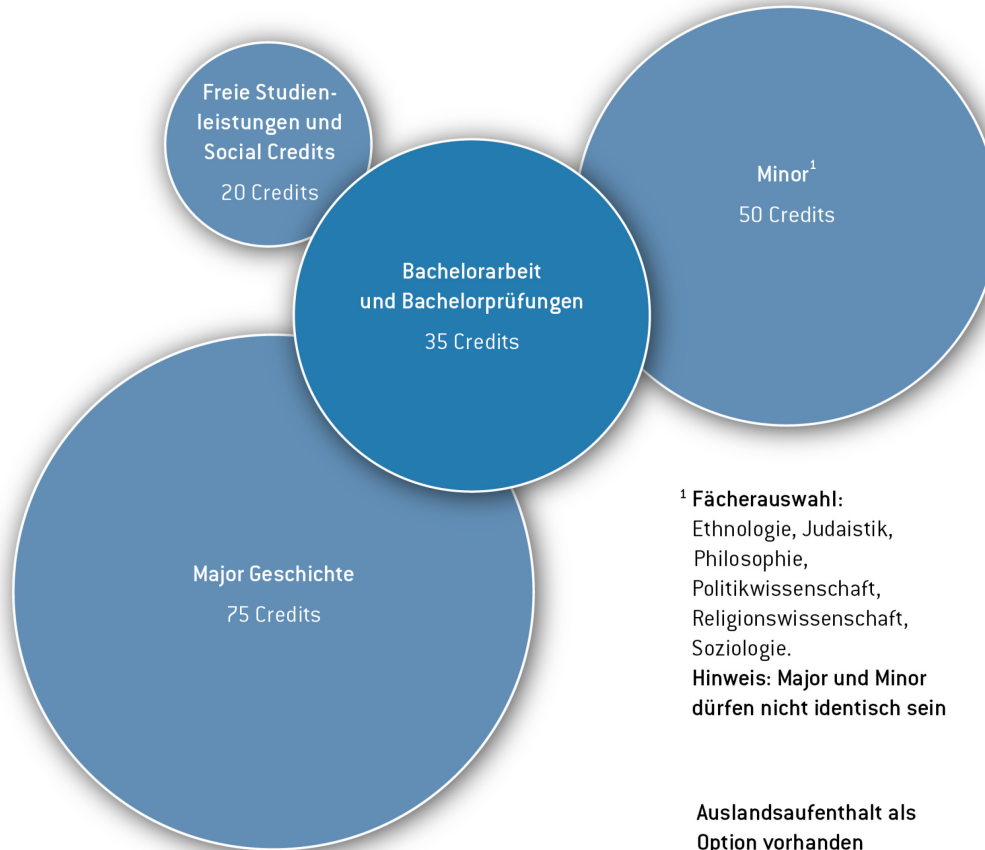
Freie Studienleistungen und Social Credits
20 Credits

Minor$^1$
50 Credits

Bachelorarbeit und Bachelorprüfungen
35 Credits

Major Geschichte
75 Credits

$^1$ Fächerauswahl:
Ethnologie, Judaistik, Philosophie, Politikwissenschaft, Religionswissenschaft, Soziologie.
Hinweis: Major und Minor dürfen nicht identisch sein

Auslandsaufenthalt als Option vorhanden